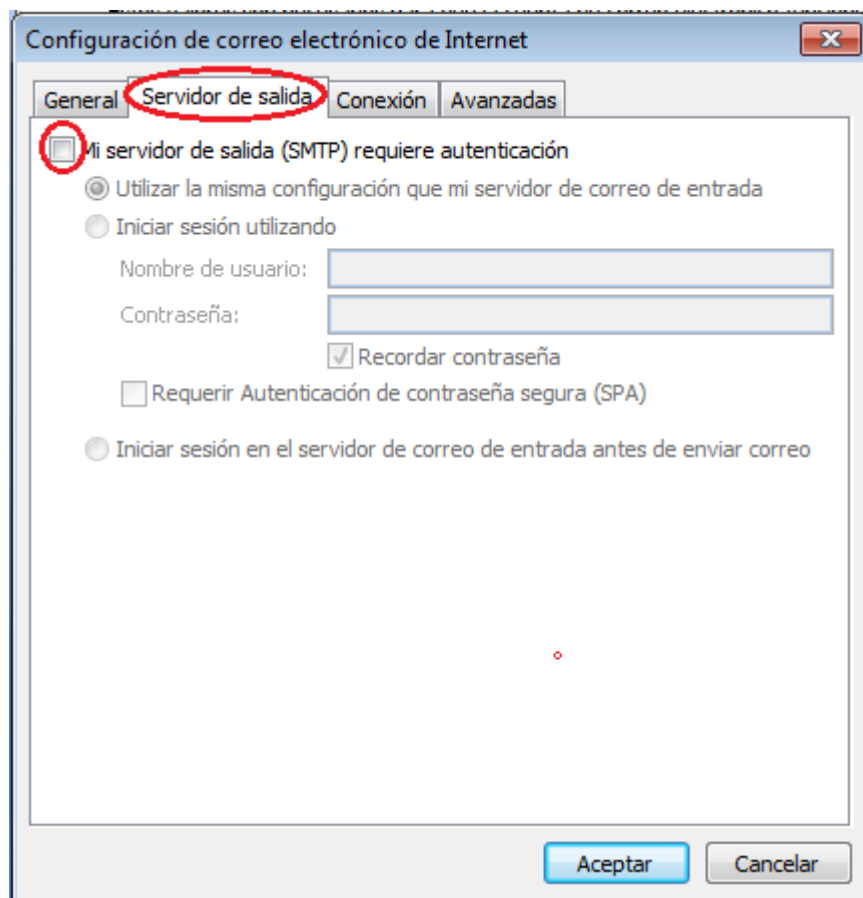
Configuración de correo electrónico de Internet

General | Servidor de salida | Conexión | Avanzadas

Mi servidor de salida (SMTP) requiere autenticación

Utilizar la misma configuración que mi servidor de correo de entrada

Iniciar sesión utilizando

Nombre de usuario:

Contraseña:

Recordar contraseña

Requerir Autenticación de contraseña segura (SPA)

Iniciar sesión en el servidor de correo de entrada antes de enviar correo

Aceptar

Cancelar